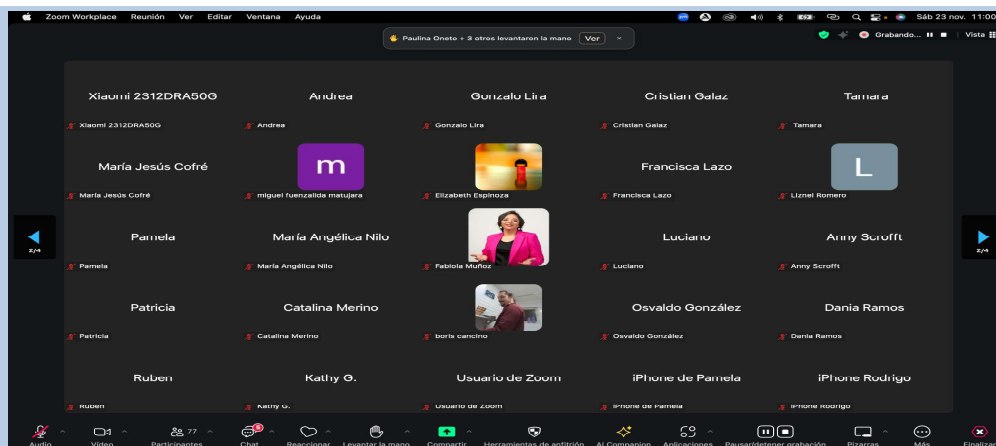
Zoom Workplace Reunión Ver Editar Ventana Ayuda

Sáb 23 nov. 11:00

Paulina Oneto + 3 otros levantaron la mano Ver

Grabando...

Vista

Xiaomi 2312DRA50G
Xiaomi 2312DRA50G

Andrea
Andrea

Gonzalo Lira
Gonzalo Lira

Cristian Galaz
Cristian Galaz

Tamara
Tamara

María Jesús Cofré
María Jesús Cofré

m
miguel fuenzalida matujara

Elizabeth Espinoza

Francisca Lazo
Francisca Lazo

L
Liznel Romero

2/4

Pamela
Pamela

María Angélica Nilo
María Angélica Nilo

Fabiola Muñoz

Luciano
Luciano

Anny Scrofft
Anny Scrofft

2/4

Patricia
Patricia

Catalina Merino
Catalina Merino

boris cancino

Osvaldo González
Osvaldo González

Dania Ramos
Dania Ramos

Ruben
Ruben

Kathy G.
Kathy G.

Usuario de Zoom
Usuario de Zoom

iPhone de Pamela
iPhone de Pamela

iPhone Rodrigo
iPhone Rodrigo

Audio Video 77 Participantes 6 Chat Reaccionar Levantar la mano Compartir Herramientas de anfitrión AI Companion Aplicaciones Pausar/detener grabación Pizarras Más Finalizar